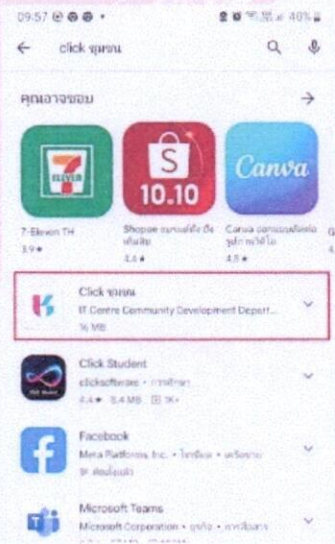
09:57 48%

← click ชุมชน

คุณอาจชอบ →

7 ELEVEn

S 10.10

Canva

7-Eleven TH
3.9 ★

Shopee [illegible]
4.4 ★

Canva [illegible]
4.5 ★

Click ชุมชน
IT Centre Community Development Depart...
16 MB

Click Student
clicksoftware • การศึกษา
4.4 ★ 5.4 MB 1K+

Facebook
Meta Platforms, Inc. • โซเชียล • หรือซื้อ
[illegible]

Microsoft Teams
Microsoft Corporation • ธุรกิจ • การสื่อสาร